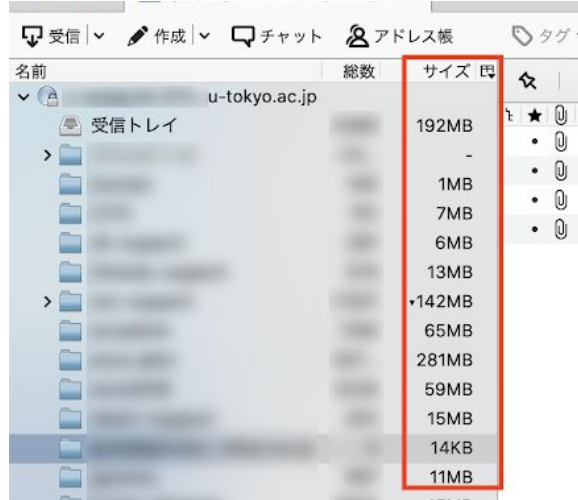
受信 | 作成 | チャット アドレス帳 タグ

| 名前 | 総数 | サイズ |
|---|---|---|
| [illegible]u-tokyo.ac.jp | | |
| 受信トレイ | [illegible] | 192MB |
| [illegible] | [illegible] | - |
| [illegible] | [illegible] | 1MB |
| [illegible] | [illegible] | 7MB |
| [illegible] | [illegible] | 6MB |
| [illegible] | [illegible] | 13MB |
| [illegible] | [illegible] | ▾142MB |
| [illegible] | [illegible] | 65MB |
| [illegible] | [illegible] | 281MB |
| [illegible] | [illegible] | 59MB |
| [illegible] | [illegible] | 15MB |
| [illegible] | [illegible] | 14KB |
| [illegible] | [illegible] | 11MB |